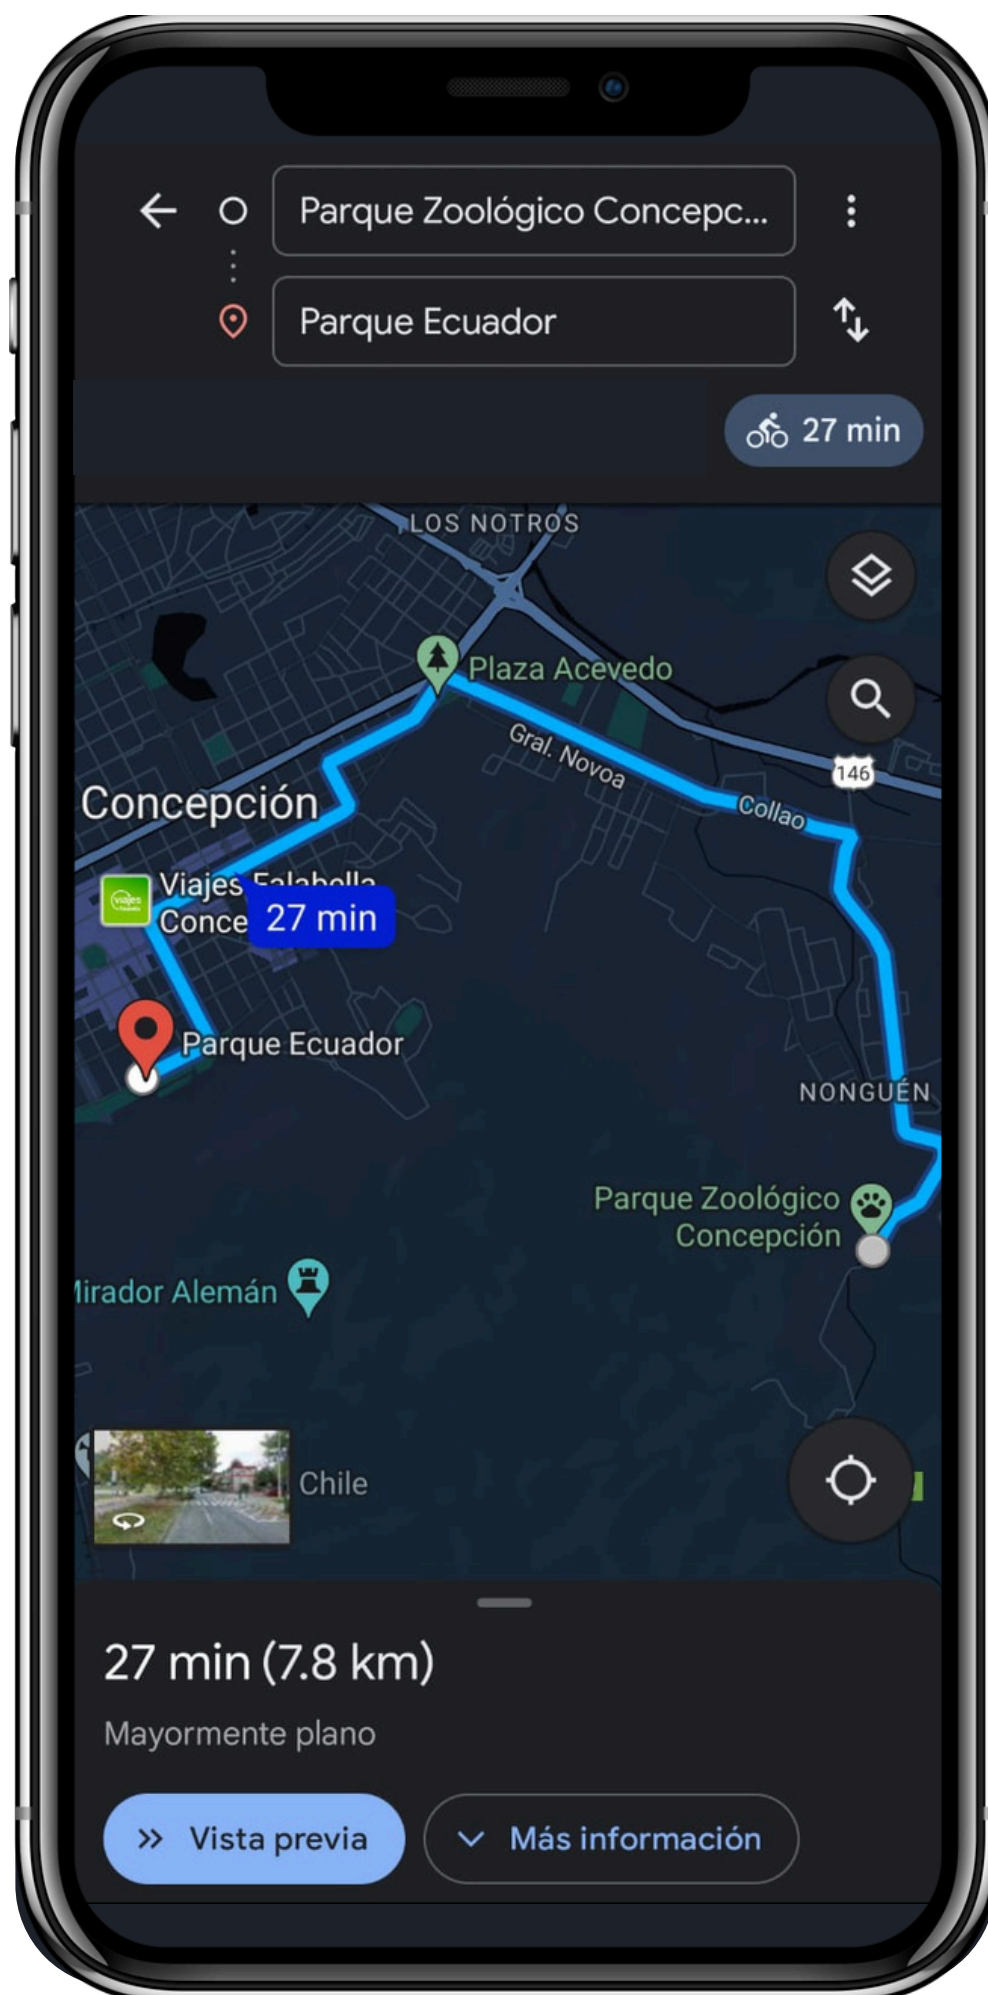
Parque Zoológico Concepc...

Parque Ecuador

27 min

LOS NOTROS

Plaza Acevedo

Gral. Novoa

146

Collao

Concepción

Viajes Falabella Conce

27 min

Parque Ecuador

NONGUÉN

Parque Zoológico Concepción

Mirador Alemán

Chile

27 min (7.8 km)

Mayormente plano

Vista previa

Más información